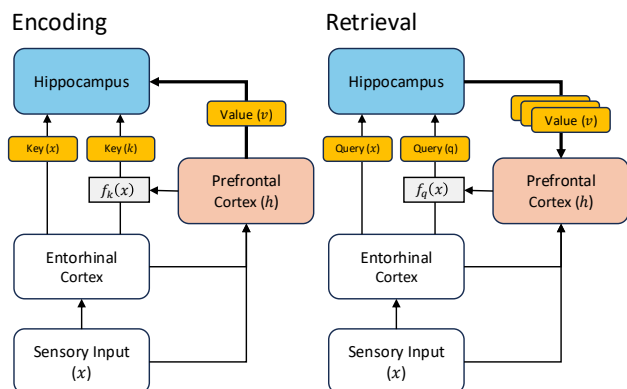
Encoding

Hippocampus

Value $(v)$

Key $(x)$

Key $(k)$

$f_k(x)$

Prefrontal Cortex $(h)$

Entorhinal Cortex

Sensory Input $(x)$

Retrieval

Hippocampus

Value $(v)$

Query $(x)$

Query $(q)$

$f_q(x)$

Prefrontal Cortex $(h)$

Entorhinal Cortex

Sensory Input $(x)$